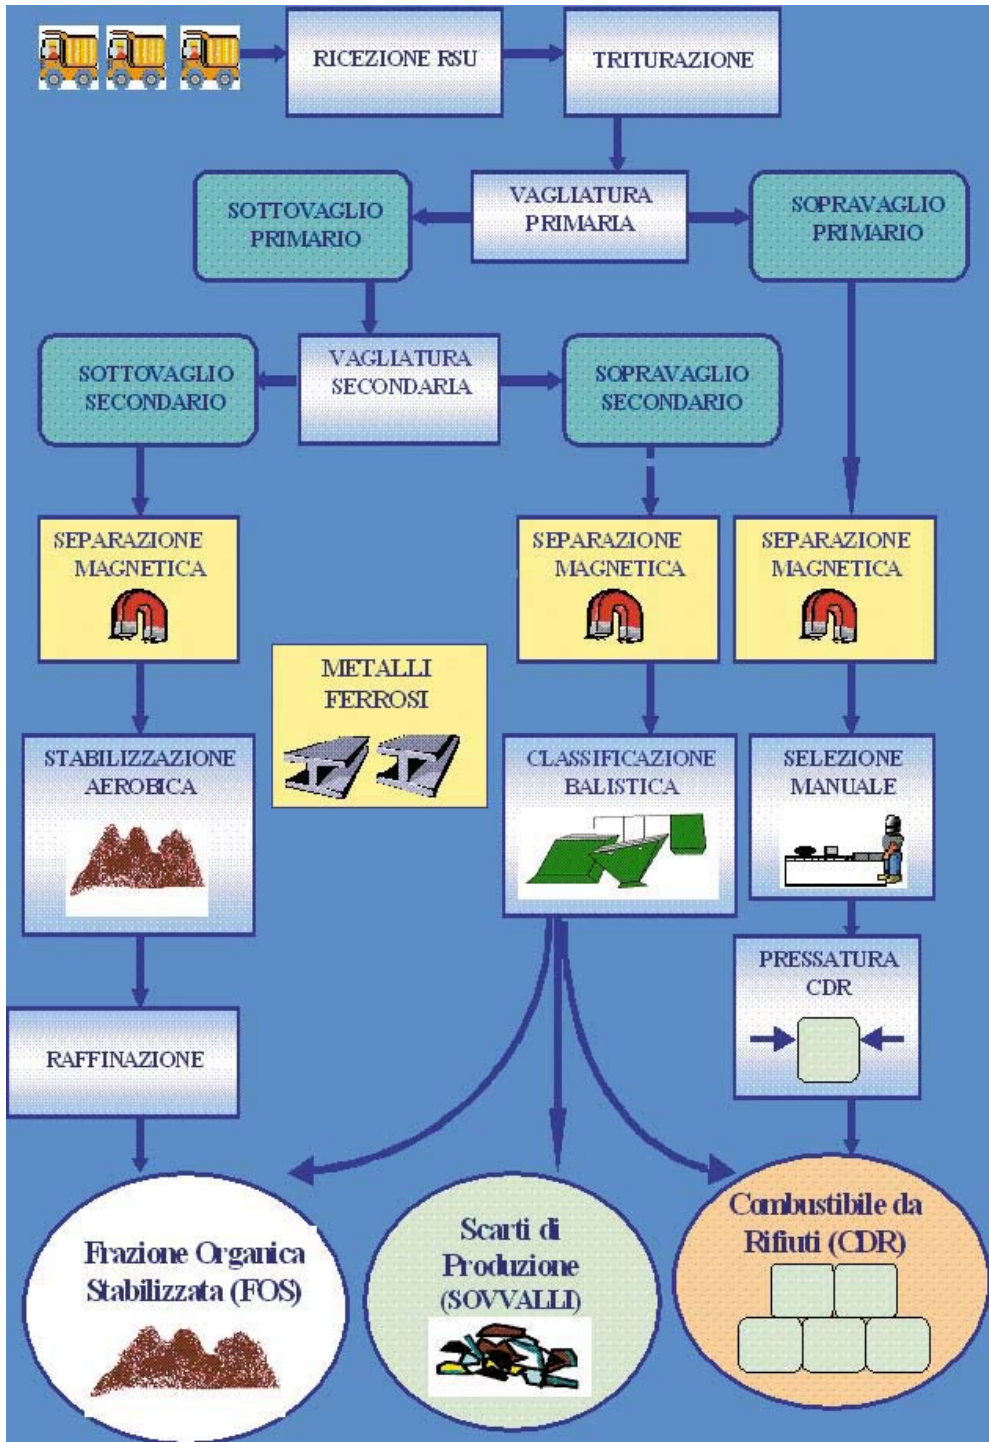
RICEZIONE RSU

TRITURAZIONE

SOTTOVAGLIO PRIMARIO

VAGLIATURA PRIMARIA

SOPRAVAGLIO PRIMARIO

SOTTOVAGLIO SECONDARIO

VAGLIATURA SECONDARIA

SOPRAVAGLIO SECONDARIO

SEPARAZIONE MAGNETICA

SEPARAZIONE MAGNETICA

SEPARAZIONE MAGNETICA

METALLI FERROSI

STABILIZZAZIONE AEROBICA

CLASSIFICAZIONE BALISTICA

SELEZIONE MANUALE

PRESSATURA CDR

RAFFINAZIONE

Frazione Organica Stabilizzata (FOS)

Scarti di Produzione (SOVVALLI)

Combustibile da Rifiuti (CDR)